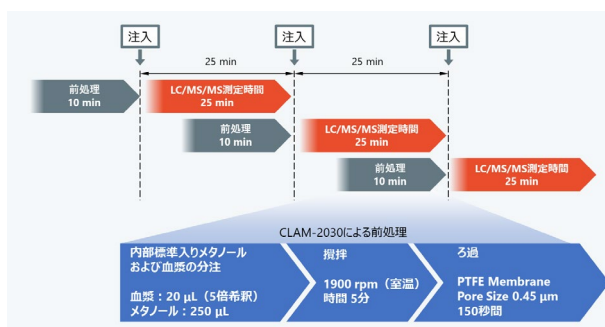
注入

25 min

注入

25 min

注入

前処理
10 min

LC/MS/MS測定時間
25 min

前処理
10 min

LC/MS/MS測定時間
25 min

前処理
10 min

LC/MS/MS測定時間
25 min

CLAM-2030による前処理

内部標準入りメタノール
および血漿の分注

血漿：20 µL（5倍希釈）
メタノール：250 µL

撹拌

1900 rpm（室温）
時間 5分

ろ過

PTFE Membrane
Pore Size 0.45 µm
150秒間